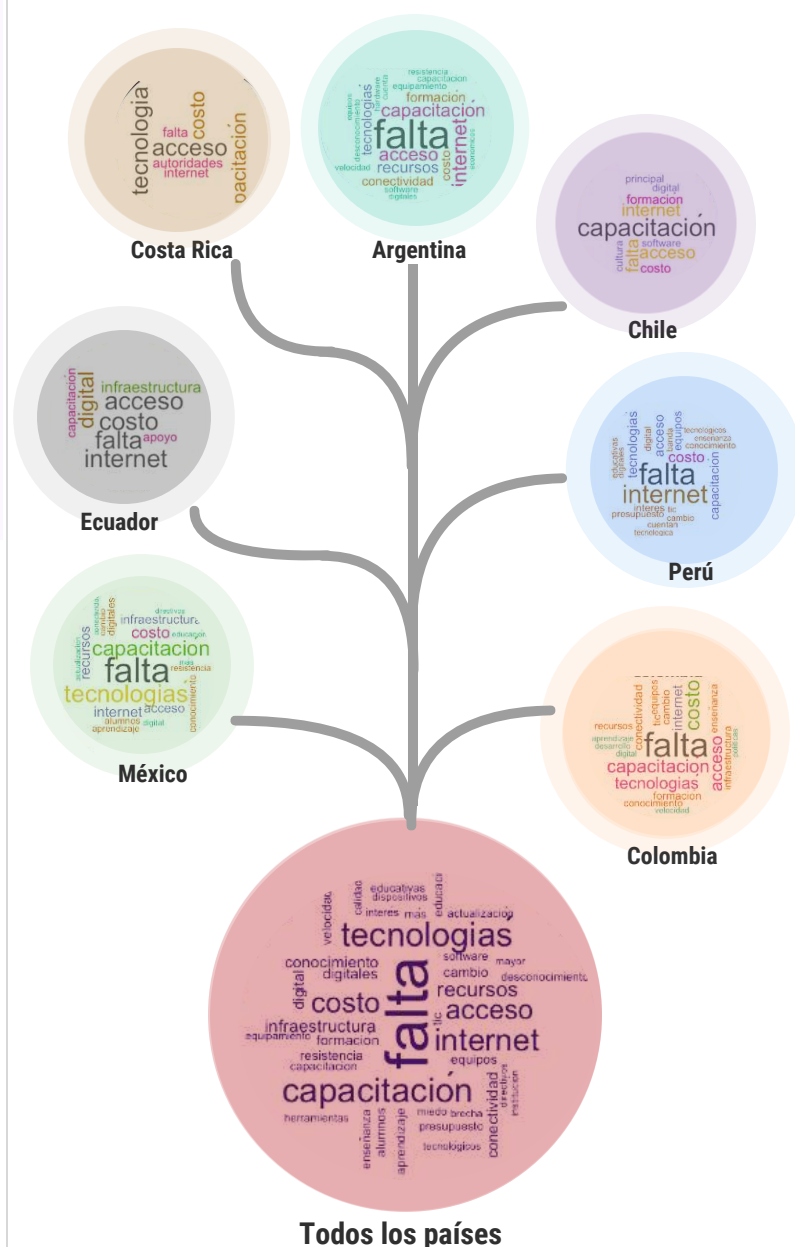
tecnología
falta
costo
acceso
autoridades
internet
pacitación
Costa Rica

resistencia
capacitacion
equipamiento
formación
capacitacion
desconocimiento
tecnologias
falta
internet
acceso
recursos
costo
velocidad
conectividad
software
digitales
Argentina

principal
digital
formacion
internet
capacitación
software
cultura
falta
acceso
costo
Chile

capacitación
digital
infraestructura
acceso
costo
falta
apoyo
internet
Ecuador

tecnologias
acceso
equipos
tecnologicos
enseñanza
conocimiento
digital
costo
falta
internet
capacitacion
interes
tic
presupuesto
cambio
cuentan
tecnologica
Perú

directivos
infraestructura
costo
educacion
recursos
capacitacion
falta
tecnologias
resistencia
internet
acceso
conocimiento
alumnos
digital
aprendizaje
México

conectividad
equipos
cambio
internet
costo
enseñanza
recursos
aprendizaje
desarrollo
digital
falta
capacitacion
tecnologias
acceso
infraestructura
formacion
conocimiento
velocidad
Colombia

educativas
dispositivos
calidad
educaci
velocidad
interes
más
actualizacion
tecnologias
conocimiento
digitales
software
mayor
cambio
desconocimiento
digital
recursos
costo
falta
acceso
tic
infraestructura
internet
equipamiento
formacion
resistencia
equipos
capacitacion
capacitación
herramientas
conectividad
miedo
brecha
presupuesto
enseñanza
alumnos
aprendizaje
tecnologicos
Todos los países